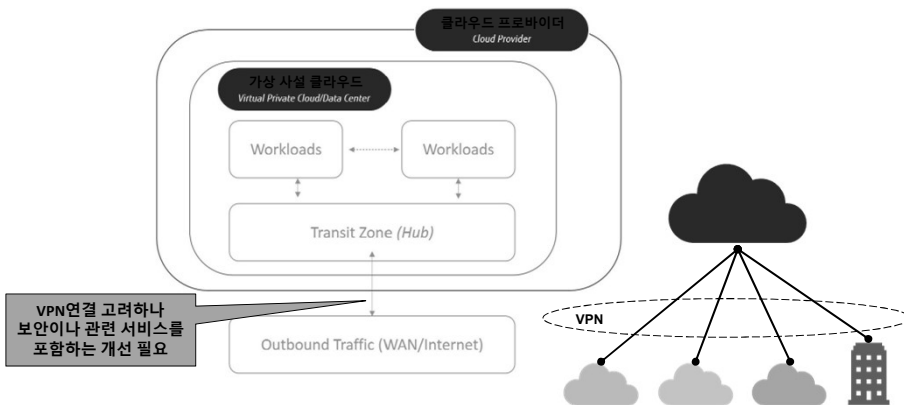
클라우드 프로바이더
Cloud Provider

가상 사설 클라우드
Virtual Private Cloud/Data Center

Workloads

Workloads

Transit Zone (Hub)

VPN연결 고려하나 보안이나 관련 서비스를 포함하는 개선 필요

Outbound Traffic (WAN/Internet)

VPN